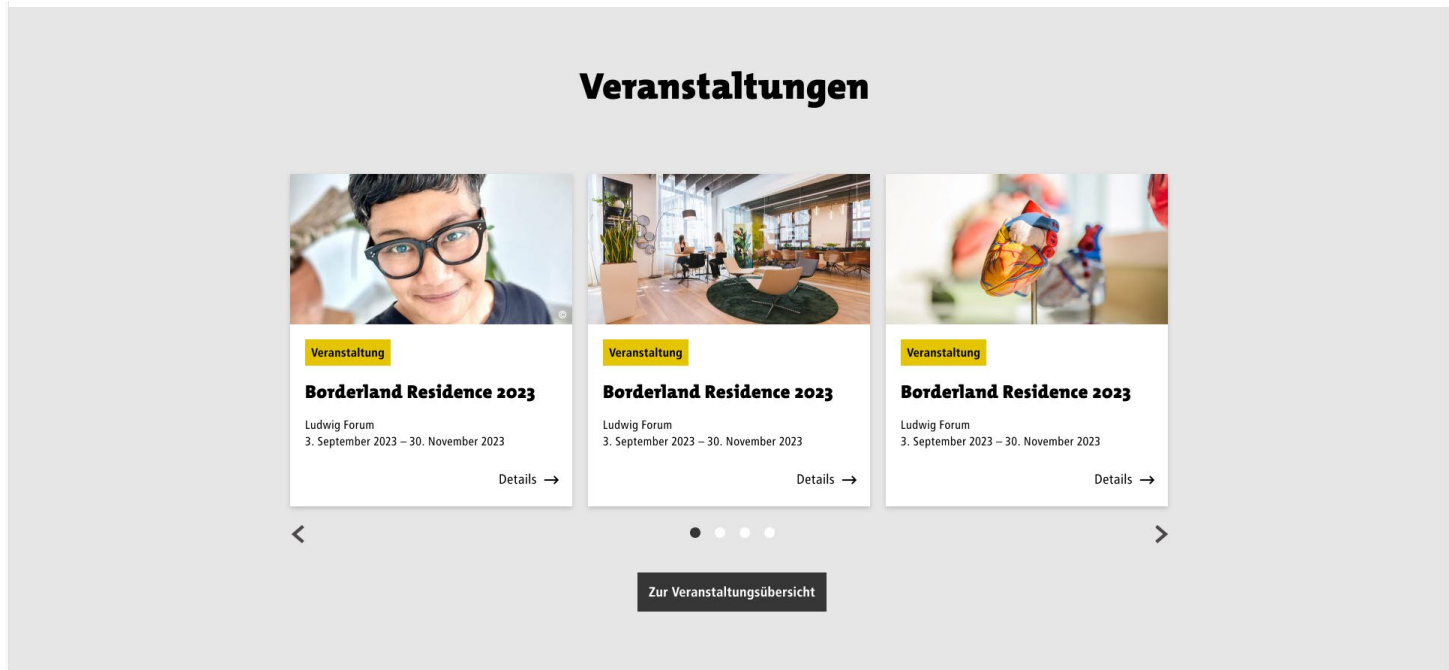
Veranstaltungen

Veranstaltung

Borderland Residence 2023

Ludwig Forum
3. September 2023 – 30. November 2023

Details →

Veranstaltung

Borderland Residence 2023

Ludwig Forum
3. September 2023 – 30. November 2023

Details →

Veranstaltung

Borderland Residence 2023

Ludwig Forum
3. September 2023 – 30. November 2023

Details →

Zur Veranstaltungsübersicht